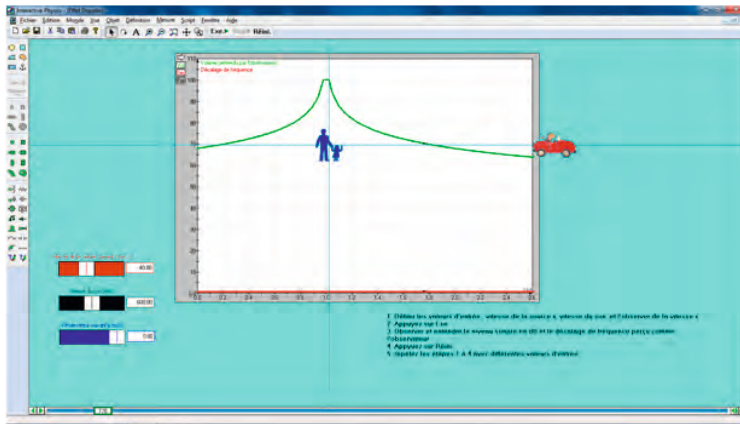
Interactive Physics - [Effet Doppler]

Fichier Edition Monde Vue Objet Définition Mesure Script Fenêtre Aide

Exé.▸ Stop ▸ Réinit.

Volume (entendu par l'observateur)
Décalage de fréquence

100

0.0 0.2 0.4 0.6 0.8 1.0 1.2 1.4 1.6 1.8 2.0 2.2 2.4 2.6

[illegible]
40.00

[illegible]
600.00

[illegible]
0.00

1. Définir les valeurs d'entrée, vitesse de la source v, vitesse du son, et l'observer de la vitesse c.
2. Appuyez sur Exe.
3. Observer et entendre le niveau sonore en dB et le décalage de fréquence perçu comme l'observateur.
4. Appuyez sur Réinit.
5. répétez les étapes 1 à 4 avec différentes valeurs d'entrée.

178